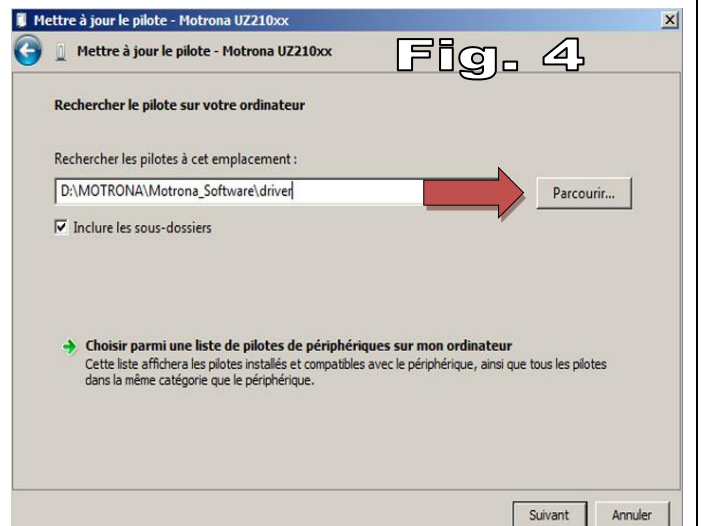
Mettre à jour le pilote - Motrona UZ210xx

Mettre à jour le pilote - Motrona UZ210xx

Fig. 4

Rechercher le pilote sur votre ordinateur

Rechercher les pilotes à cet emplacement :

D:\MOTRONA\Motrona_Software\driver

Parcourir...

Inclure les sous-dossiers

Choisir parmi une liste de pilotes de périphériques sur mon ordinateur
Cette liste affichera les pilotes installés et compatibles avec le périphérique, ainsi que tous les pilotes dans la même catégorie que le périphérique.

Suivant

Annuler